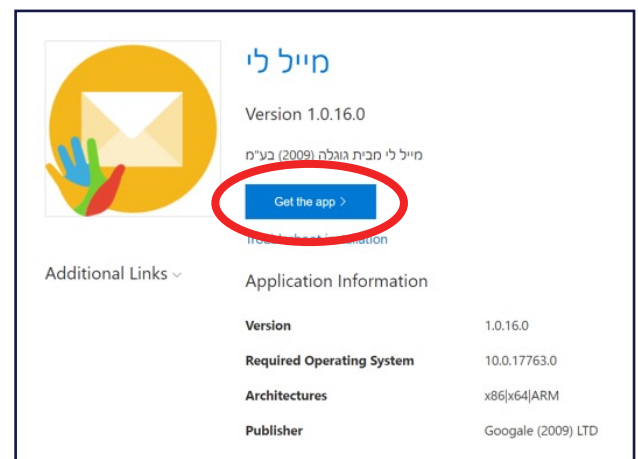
מייל לי

Version 1.0.16.0

מייל לי מבית גוגלה (2009) בע"מ

Get the app >

Troubleshoot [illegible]

Additional Links

Application Information

| Version | 1.0.16.0 |
|---|---|
| Required Operating System | 10.0.17763.0 |
| Architectures | x86\|x64\|ARM |
| Publisher | Googale (2009) LTD |